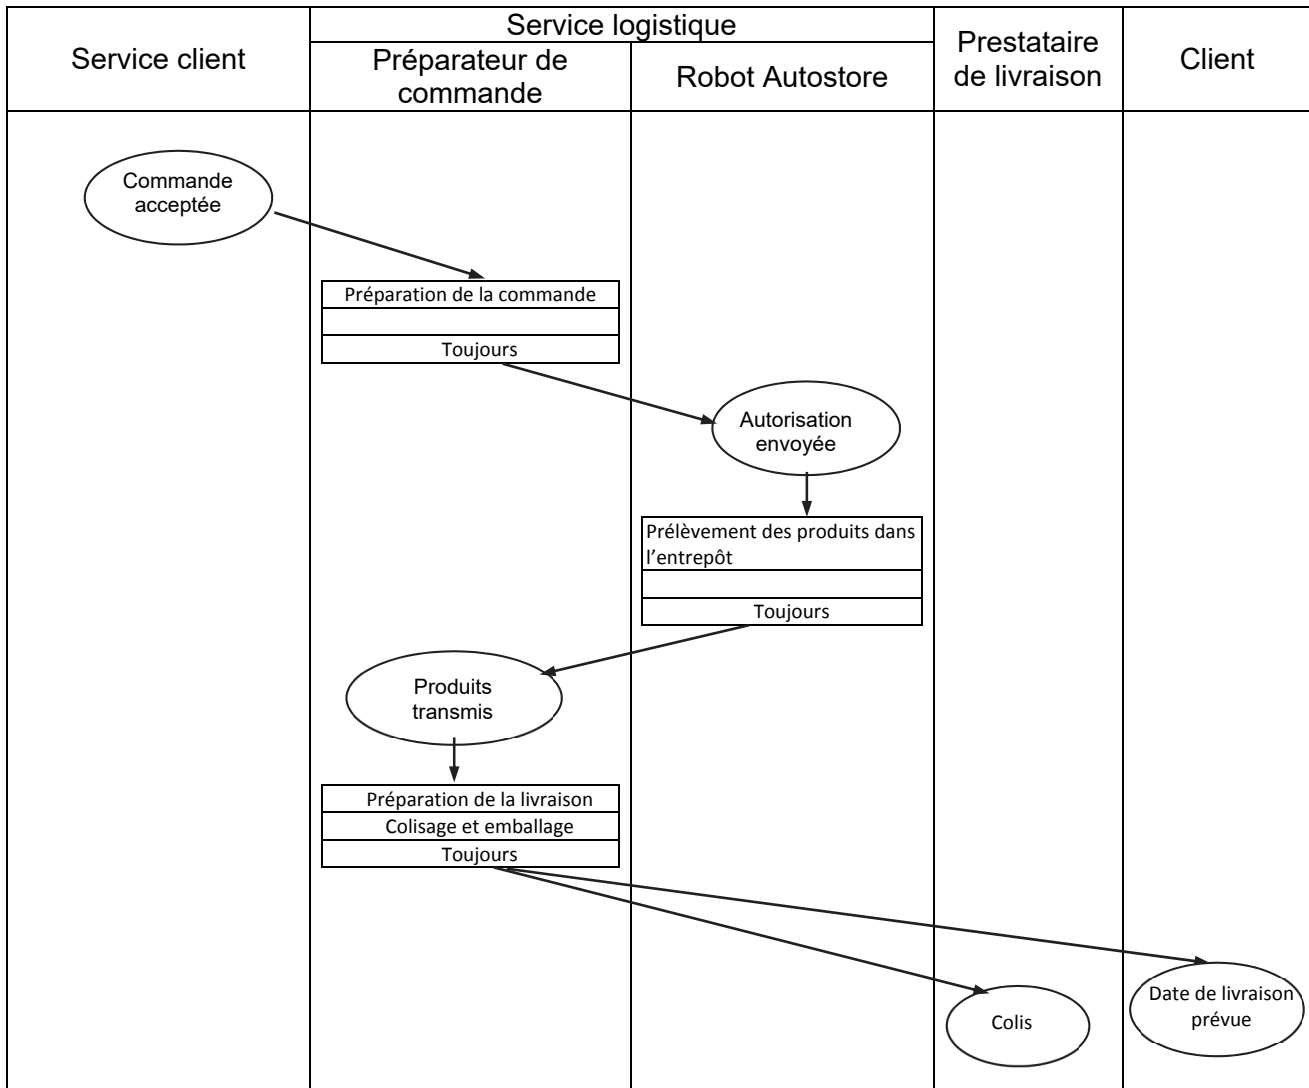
Service client

Service logistique

Préparateur de commande

Robot Autostore

Prestataire de livraison

Client

Commande acceptée

Préparation de la commande

Toujours

Autorisation envoyée

Prélèvement des produits dans l'entrepôt

Toujours

Produits transmis

Préparation de la livraison

Colisage et emballage

Toujours

Colis

Date de livraison prévue